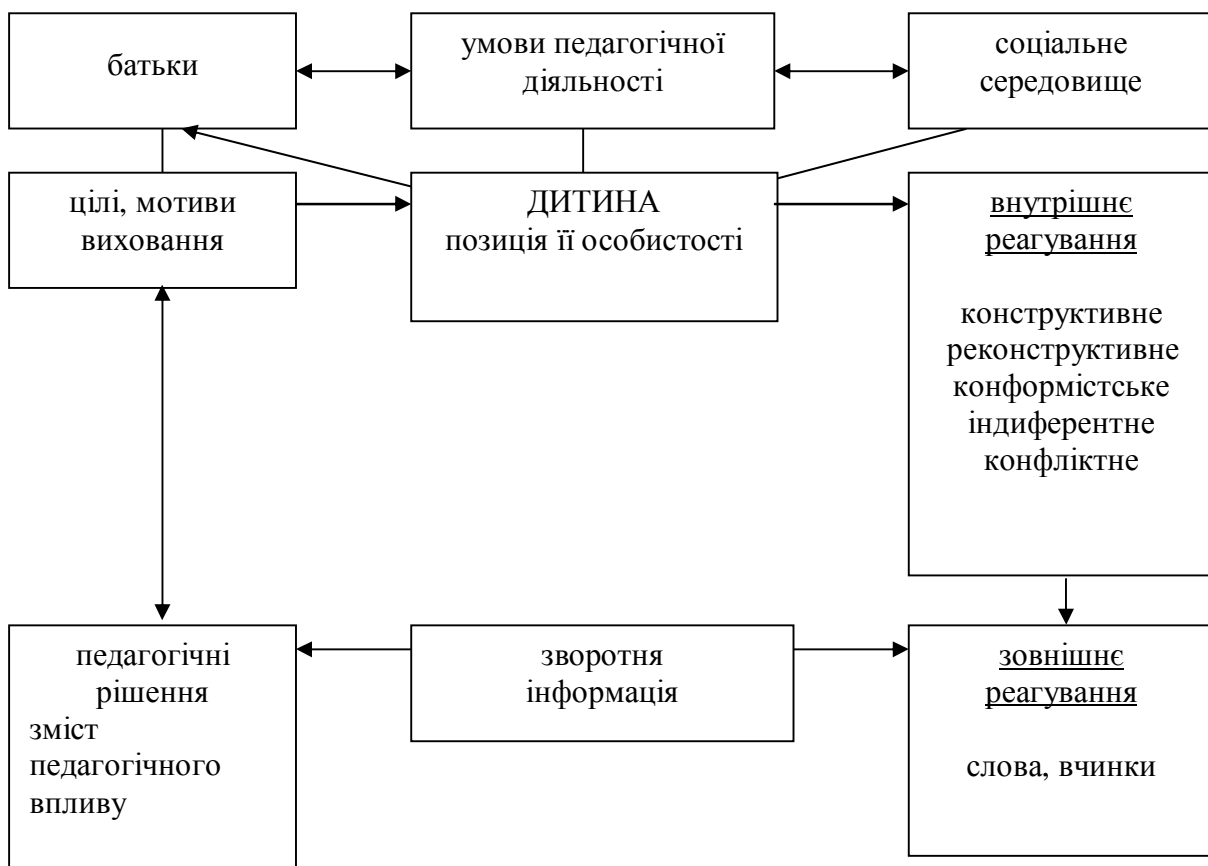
батьки

умови педагогічної діяльності

соціальне середовище

цілі, мотиви виховання

ДИТИНА
позиція її особистості

внутрішнє реагування

конструктивне
реконструктивне
конформістське
індиферентне
конфліктне

педагогічні рішення
зміст педагогічного впливу

зворотня інформація

зовнішнє реагування

слова, вчинки